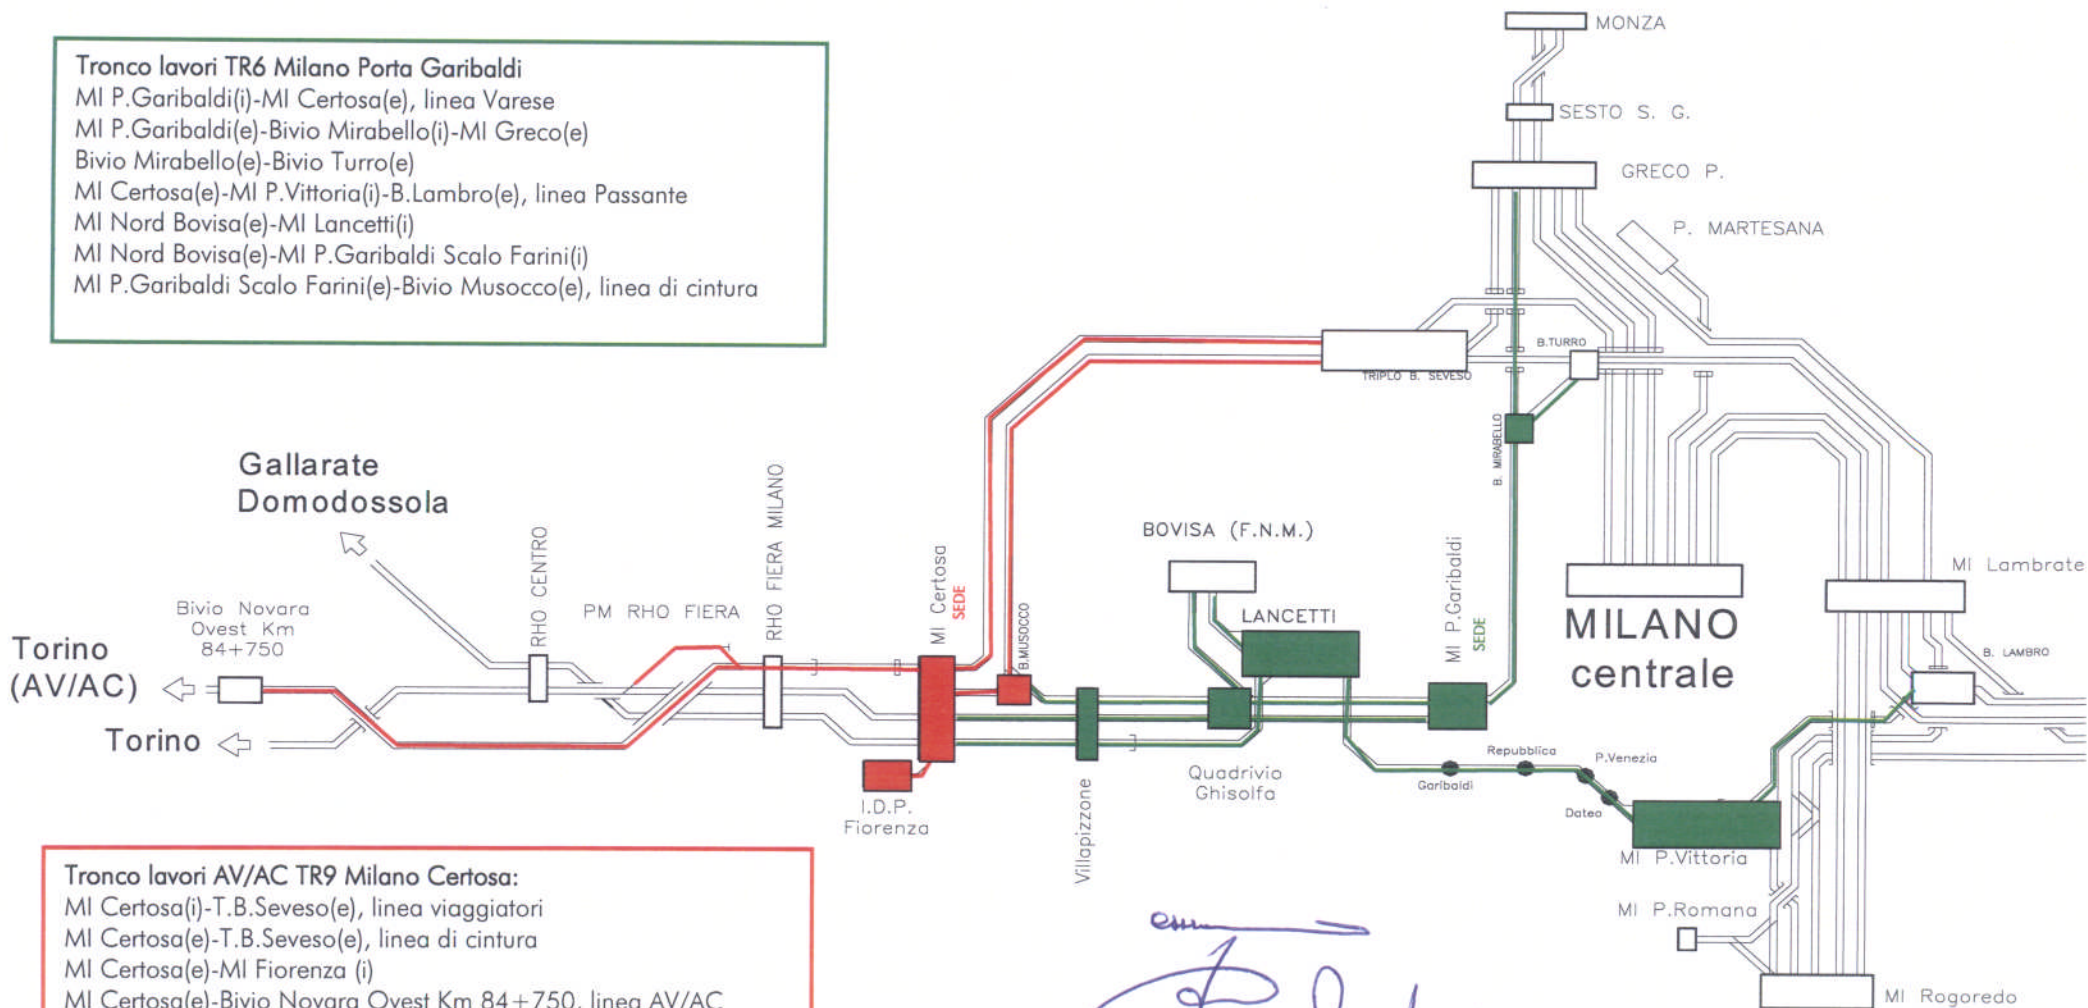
Tronco lavori TR6 Milano Porta Garibaldi
MI P.Garibaldi(i)-MI Certosa(e), linea Varese
MI P.Garibaldi(e)-Bivio Mirabello(i)-MI Greco(e)
Bivio Mirabello(e)-Bivio Turro(e)
MI Certosa(e)-MI P.Vittoria(i)-B.Lambro(e), linea Passante
MI Nord Bovisa(e)-MI Lancetti(i)
MI Nord Bovisa(e)-MI P.Garibaldi Scalo Farini(i)
MI P.Garibaldi Scalo Farini(e)-Bivio Musocco(e), linea di cintura

MONZA
SESTO S. G.
GRECO P.
P. MARTESANA
B.TURRO
TRIPLO B. SEVESO
B. MIRABELLO

Gallarate
Domodossola

RHO CENTRO
PM RHO FIERA
RHO FIERA MILANO
MI Certosa
SEDE
B.MUSOCCO
BOVISA (F.N.M.)
LANCETTI
MI P.Garibaldi
SEDE
MILANO
centrale
MI Lambrate
B. LAMBRO

Bivio Novara
Ovest Km
84+750
Torino
(AV/AC)
Torino

I.D.P.
Fiorenza
Villapizzone
Quadrivio
Ghisolfa
Garibaldi
Repubblica
P.Venezia
Dateo
MI P.Vittoria
MI P.Romana
MI Rogoredo

Tronco lavori AV/AC TR9 Milano Certosa:
MI Certosa(i)-T.B.Seveso(e), linea viaggiatori
MI Certosa(e)-T.B.Seveso(e), linea di cintura
MI Certosa(e)-MI Fiorenza (i)
MI Certosa(e)-Bivio Novara Ovest Km 84+750, linea AV/AC